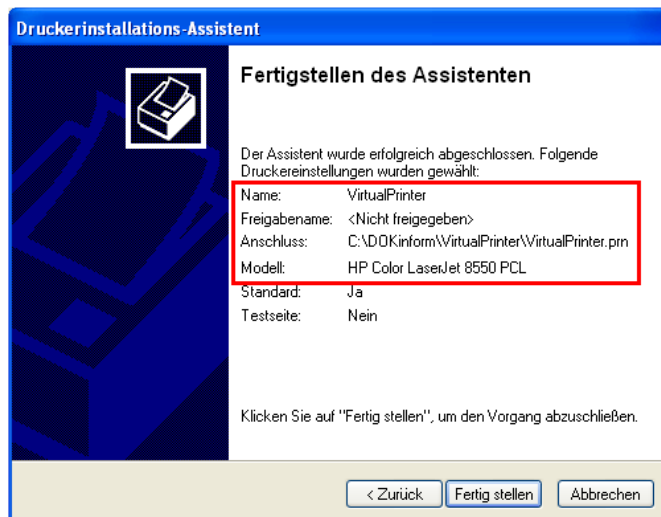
Druckerinstallations-Assistent

Fertigstellen des Assistenten

Der Assistent wurde erfolgreich abgeschlossen. Folgende Druckereinstellungen wurden gewählt:

| | |
|---|---|
| Name: | VirtualPrinter |
| Freigabename: | <Nicht freigegeben> |
| Anschluss: | C:\DOKinform\VirtualPrinter\VirtualPrinter.prn |
| Modell: | HP Color LaserJet 8550 PCL |
| Standard: | Ja |
| Testseite: | Nein |

Klicken Sie auf "Fertig stellen", um den Vorgang abzuschließen.

< Zurück | Fertig stellen | Abbrechen